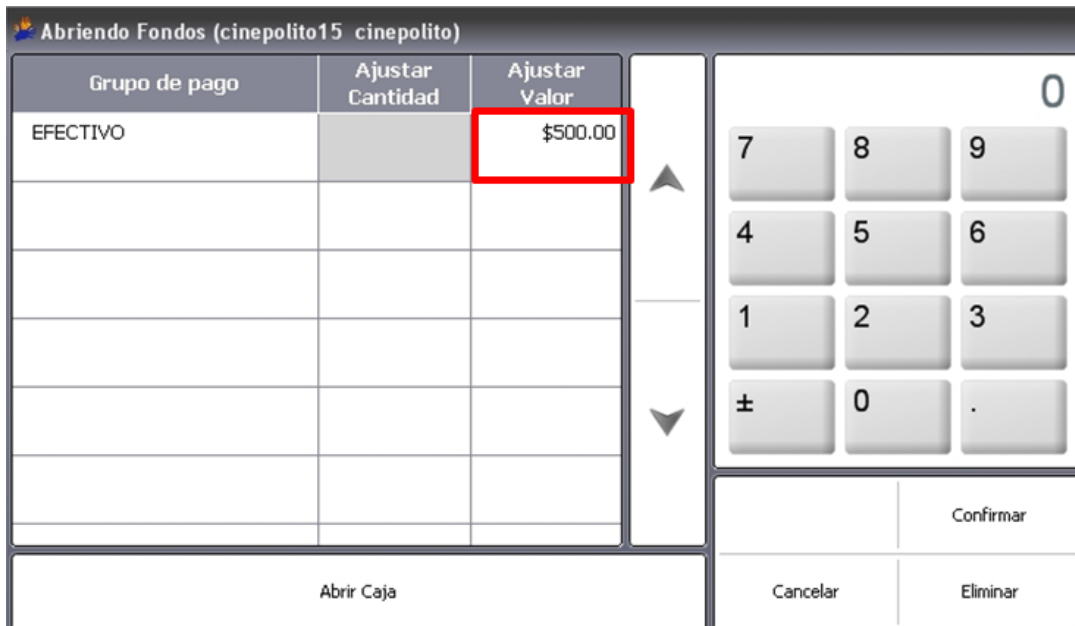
Abriendo Fondos (cinepolito15 cinepolito)

| Grupo de pago | Ajustar Cantidad | Ajustar Valor |
|---|---|---|
| EFECTIVO | | \$500.00 |
| | | |
| | | |
| | | |
| | | |
| | | |

0

7 8 9
4 5 6
1 2 3
± 0 .

Confirmar
Cancelar
Eliminar

Abrir Caja